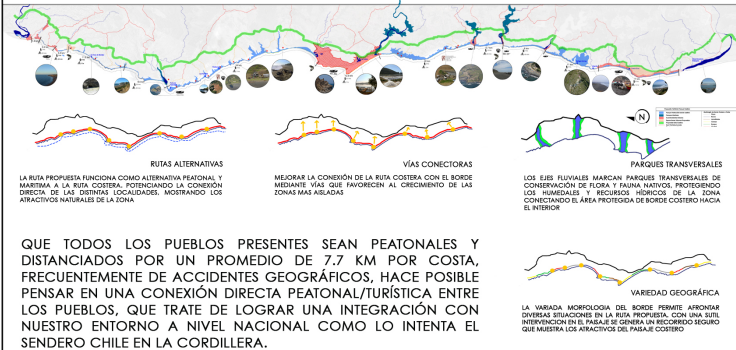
RUTAS ALTERNATIVAS

LA RUTA PROPUESTA FUNCIONA COMO ALTERNATIVA PEATONAL Y MARITIMA A LA RUTA COSTERA, POTENCIANDO LA CONEXIÓN DIRECTA DE LAS DISTINTAS LOCALIDADES, MOSTRANDO LOS ATRACTIVOS NATURALES DE LA ZONA

VÍAS CONECTORAS

MEJORAR LA CONEXIÓN DE LA RUTA COSTERA CON EL BORDE MEDIANTE VÍAS QUE FAVORECEN AL CRECIMIENTO DE LAS ZONAS MAS AISLADAS

PARQUES TRANSVERSALES

LOS EJES FLUVIALES MARCAN PARQUES TRANSVERSALES DE CONSERVACIÓN DE FLORA Y FAUNA NATIVOS, PROTEGIENDO LOS HUMEDALES Y RECURSOS HÍDRICOS DE LA ZONA CONECTANDO EL ÁREA PROTEGIDA DE BORDE COSTERO HACIA EL INTERIOR

QUE TODOS LOS PUEBLOS PRESENTES SEAN PEATONALES Y DISTANCIADOS POR UN PROMEDIO DE 7.7 KM POR COSTA, FRECUENTEMENTE DE ACCIDENTES GEOGRÁFICOS, HACE POSIBLE PENSAR EN UNA CONEXIÓN DIRECTA PEATONAL/TURÍSTICA ENTRE LOS PUEBLOS, QUE TRATE DE LOGRAR UNA INTEGRACIÓN CON NUESTRO ENTORNO A NIVEL NACIONAL COMO LO INTENTA EL SENDERO CHILE EN LA CORDILLERA.

VARIEDAD GEOGRÁFICA

LA VARIADA MORFOLOGIA DEL BORDE PERMITE AFRONTAR DIVERSAS SITUACIONES EN LA RUTA PROPUESTA, CON UNA SUTIL INTERVENCION EN EL PAISAJE SE GENERA UN RECORRIDO SEGURO QUE MUESTRA LOS ATRACTIVOS DEL PAISAJE COSTERO